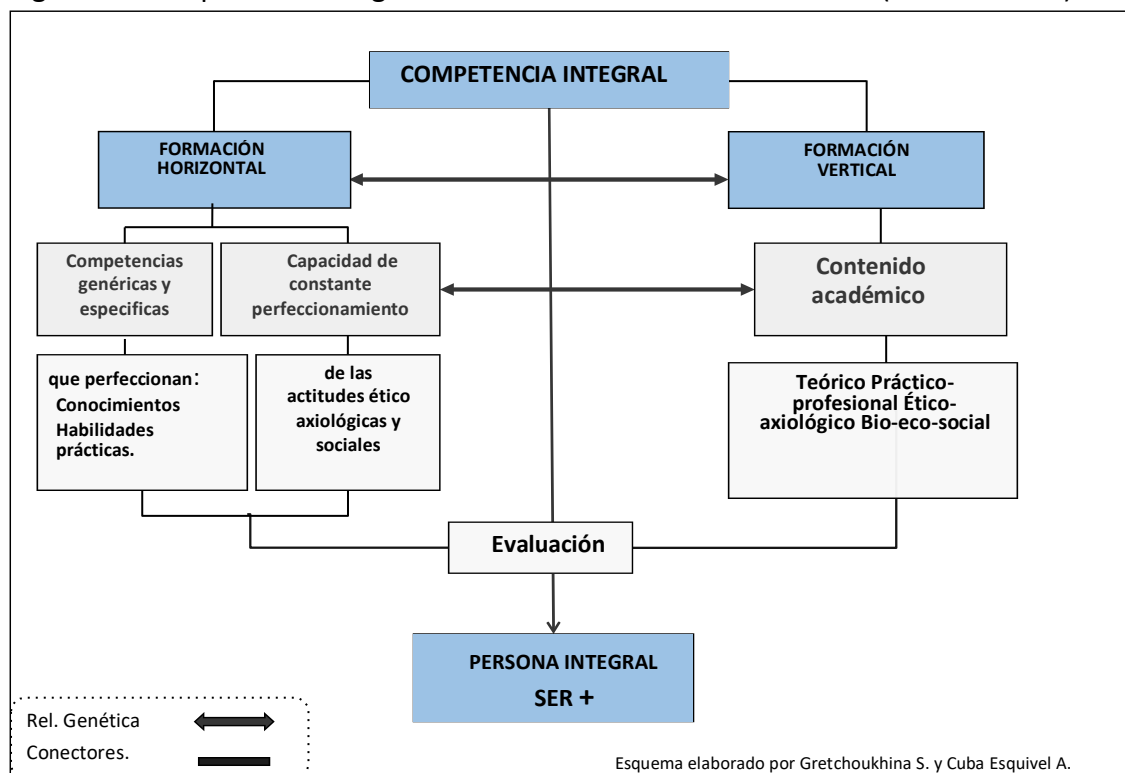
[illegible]

COMPETENCIA INTEGRAL

FORMACIÓN HORIZONTAL

FORMACIÓN VERTICAL

Competencias genéricas y especificas

Capacidad de constante perfeccionamiento

Contenido académico

que perfeccionan: Conocimientos Habilidades prácticas.

de las actitudes ético axiológicas y sociales

Teórico Práctico-profesional Ético-axiológico Bio-eco-social

Evaluación

PERSONA INTEGRAL
SER +

Rel. Genética
Conectores.

Esquema elaborado por Gretchoukhina S. y Cuba Esquivel A.